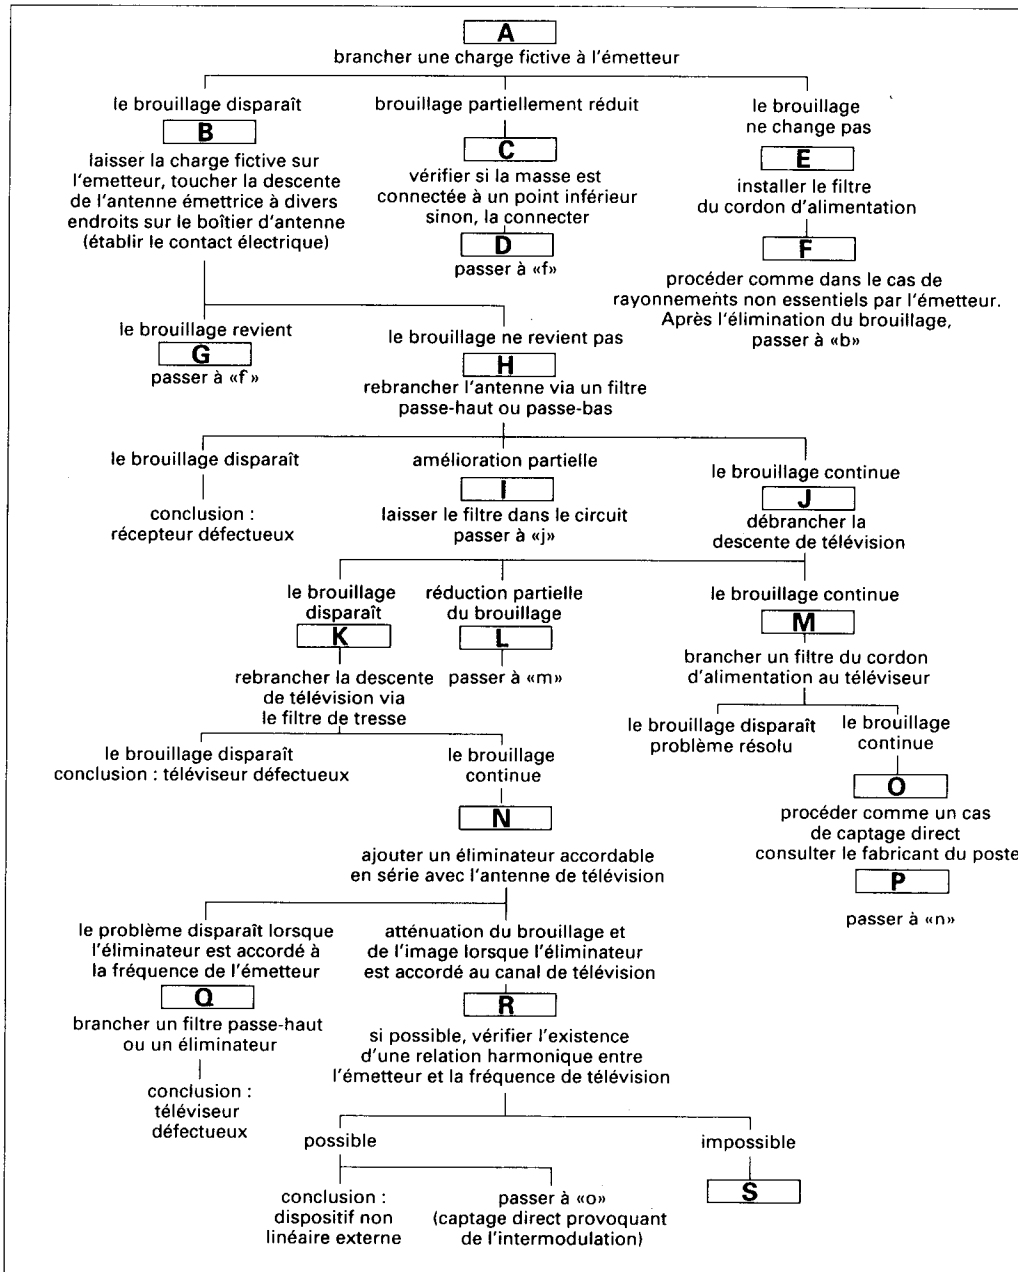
A
brancher une charge fictive à l'émetteur

le brouillage disparaît
B
laisser la charge fictive sur l'emetteur, toucher la descente de l'antenne émettrice à divers endroits sur le boîtier d'antenne (établir le contact électrique)

brouillage partiellement réduit
C
vérifier si la masse est connectée à un point inférieur sinon, la connecter
D
passer à «f»

le brouillage ne change pas
E
installer le filtre du cordon d'alimentation
F
procéder comme dans le cas de rayonnements non essentiels par l'émetteur. Après l'élimination du brouillage, passer à «b»

le brouillage revient
G
passer à «f»

le brouillage ne revient pas
H
rebrancher l'antenne via un filtre passe-haut ou passe-bas

le brouillage disparaît
conclusion : récepteur défectueux

amélioration partielle
I
laisser le filtre dans le circuit passer à «j»

le brouillage continue
J
débrancher la descente de télévision

le brouillage disparaît
K
rebrancher la descente de télévision via le filtre de tresse

réduction partielle du brouillage
L
passer à «m»

le brouillage continue
M
brancher un filtre du cordon d'alimentation au téléviseur

le brouillage disparaît problème résolu

le brouillage continue
O
procéder comme un cas de captage direct consulter le fabricant du poste
P
passer à «n»

le brouillage disparaît conclusion : téléviseur défectueux

le brouillage continue
N
ajouter un éliminateur accordable en série avec l'antenne de télévision

le problème disparaît lorsque l'éliminateur est accordé à la fréquence de l'émetteur
Q
brancher un filtre passe-haut ou un éliminateur
conclusion : téléviseur défectueux

atténuation du brouillage et de l'image lorsque l'éliminateur est accordé au canal de télévision
R
si possible, vérifier l'existence d'une relation harmonique entre l'émetteur et la fréquence de télévision

possible
conclusion : dispositif non linéaire externe
passer à «o» (captage direct provoquant de l'intermodulation)

impossible
S